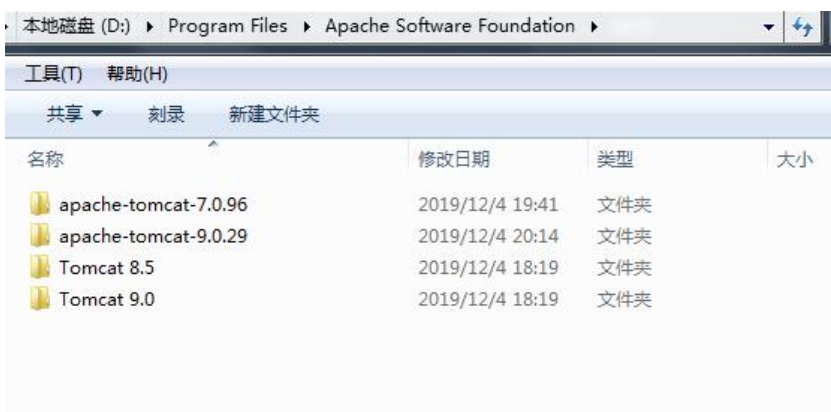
本地磁盘 (D:) ▸ Program Files ▸ Apache Software Foundation ▸

工具(T) 帮助(H)

共享 ▾ 刻录 新建文件夹

| 名称 | 修改日期 | 类型 | 大小 |
|---|---|---|---|
| apache-tomcat-7.0.96 | 2019/12/4 19:41 | 文件夹 | |
| apache-tomcat-9.0.29 | 2019/12/4 20:14 | 文件夹 | |
| Tomcat 8.5 | 2019/12/4 18:19 | 文件夹 | |
| Tomcat 9.0 | 2019/12/4 18:19 | 文件夹 | |